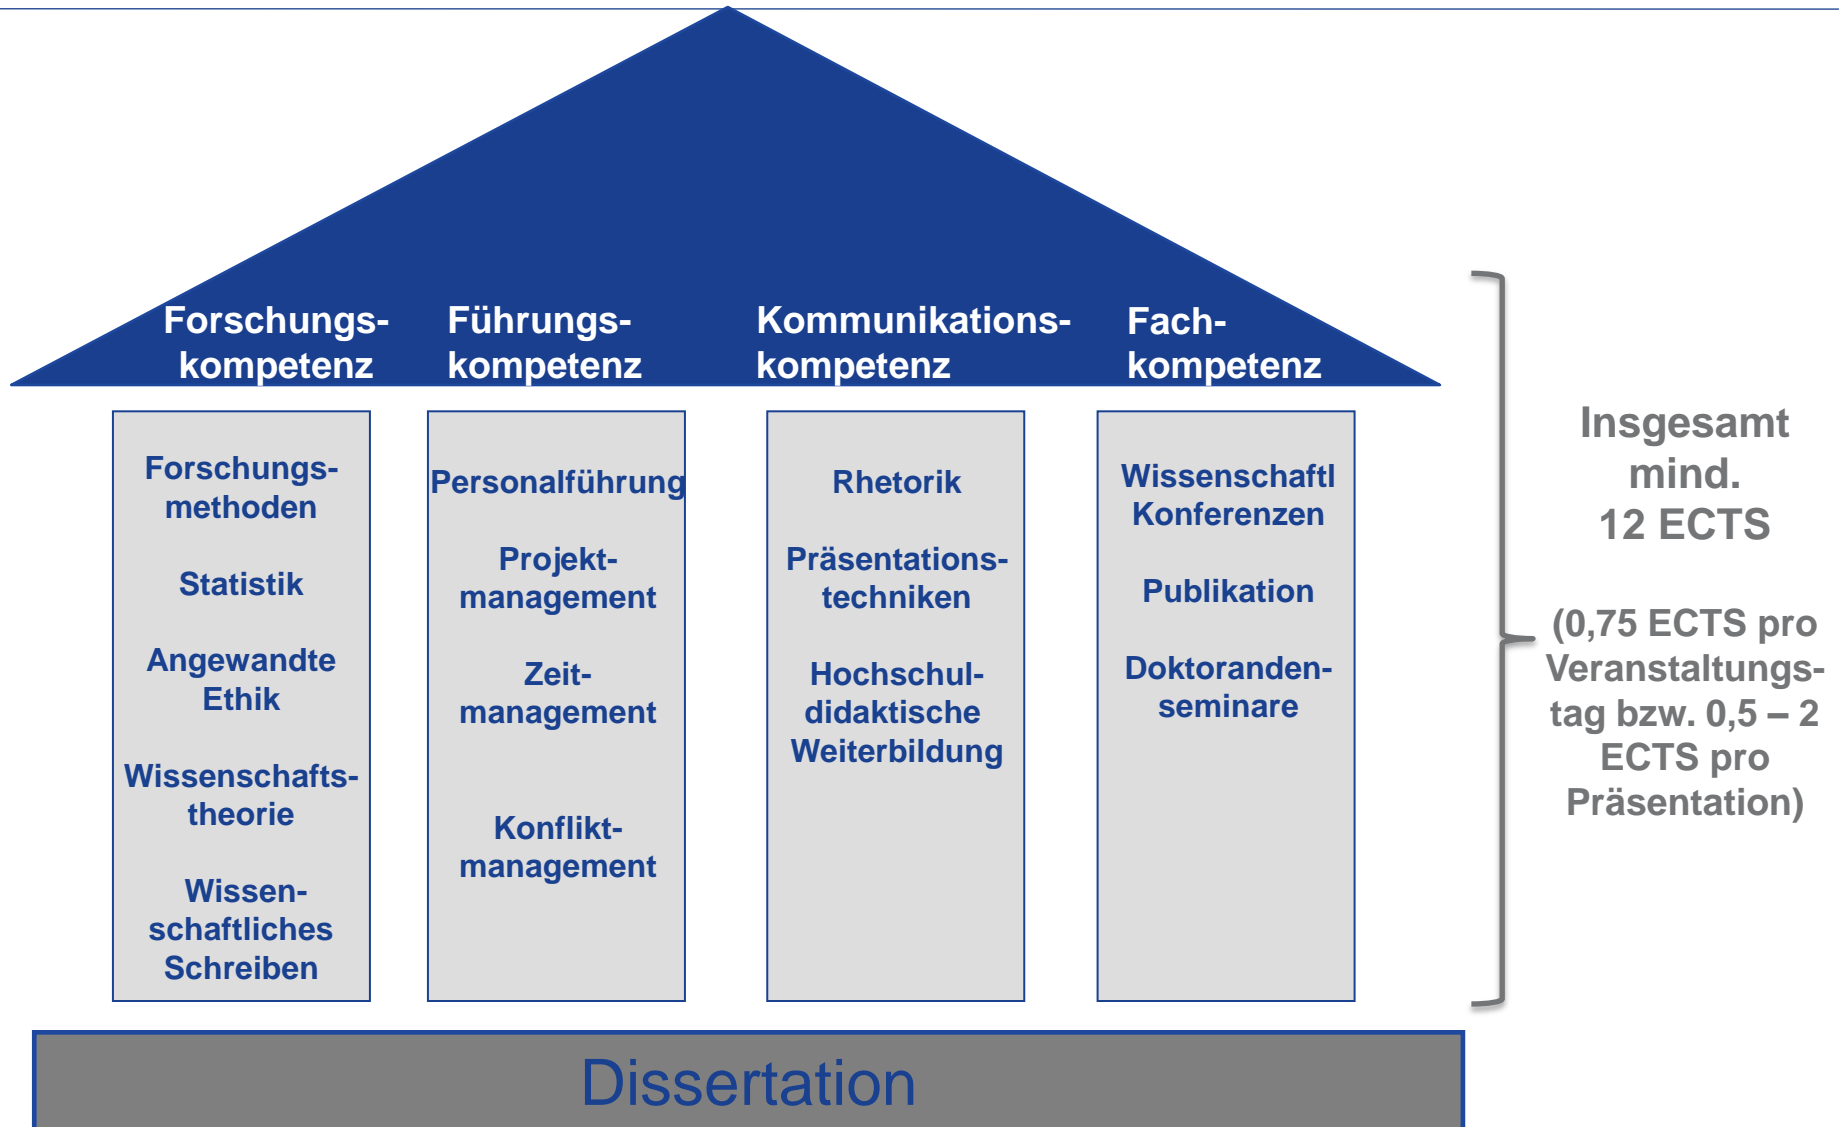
Forschungskompetenz

Führungskompetenz

Kommunikationskompetenz

Fachkompetenz

Forschungsmethoden

Statistik

Angewandte Ethik

Wissenschaftstheorie

Wissenschaftliches Schreiben

Personalführung

Projektmanagement

Zeitmanagement

Konfliktmanagement

Rhetorik

Präsentationstechniken

Hochschuldidaktische Weiterbildung

Wissenschaftl Konferenzen

Publikation

Doktorandenseminare

Insgesamt mind. 12 ECTS

(0,75 ECTS pro Veranstaltungstag bzw. 0,5 – 2 ECTS pro Präsentation)

Dissertation